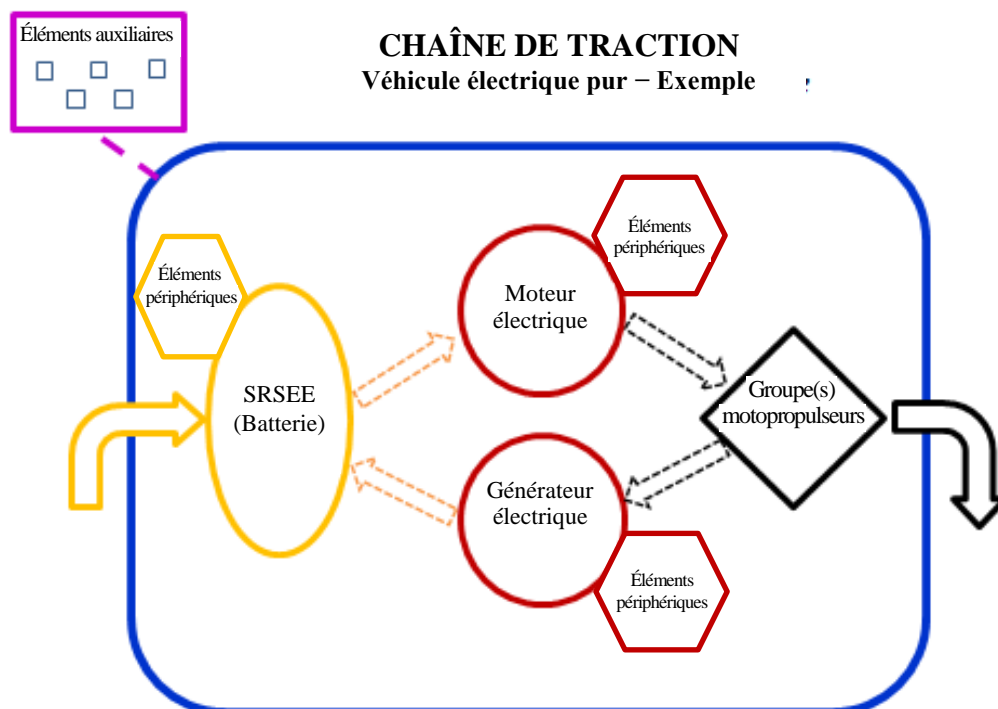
Éléments auxiliaires

CHAÎNE DE TRACTION
Véhicule électrique pur − Exemple

Éléments périphériques

SRSEE (Batterie)

Moteur électrique

Éléments périphériques

Groupe(s) motopropulseurs

Générateur électrique

Éléments périphériques